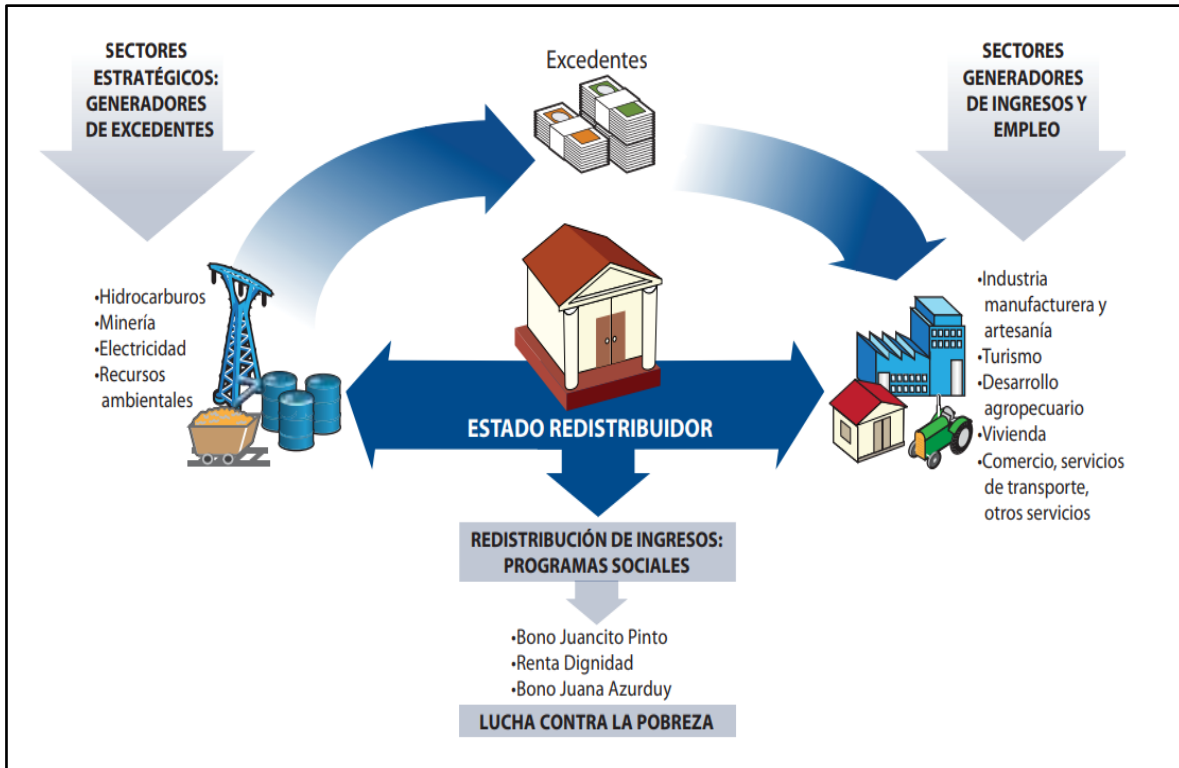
SECTORES ESTRATÉGICOS: GENERADORES DE EXCEDENTES

Excedentes

SECTORES GENERADORES DE INGRESOS Y EMPLEO

•Hidrocarburos
•Minería
•Electricidad
•Recursos ambientales

ESTADO REDISTRIBUIDOR

•Industria manufacturera y artesanía
•Turismo
•Desarrollo agropecuario
•Vivienda
•Comercio, servicios de transporte, otros servicios

REDISTRIBUCIÓN DE INGRESOS: PROGRAMAS SOCIALES

•Bono Juancito Pinto
•Renta Dignidad
•Bono Juana Azurduy

LUCHA CONTRA LA POBREZA